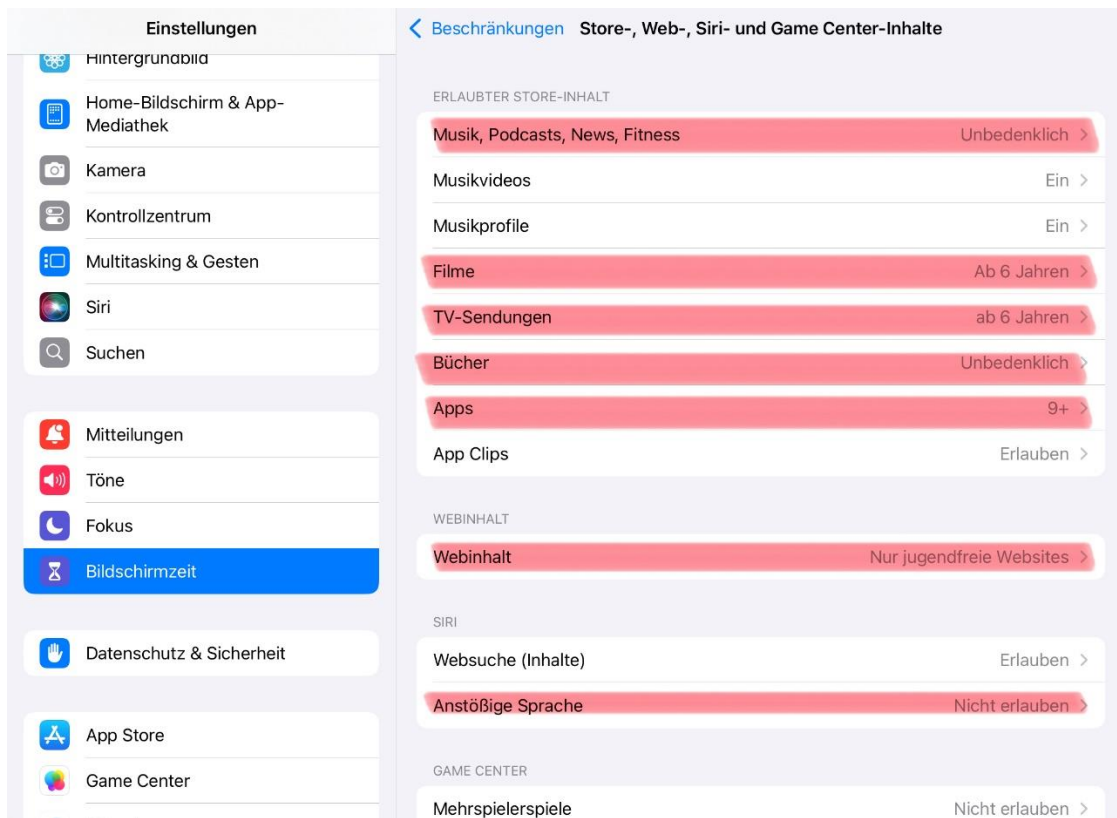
Einstellungen

Hintergrundbild

Home-Bildschirm & App-Mediathek

Kamera

Kontrollzentrum

Multitasking & Gesten

Siri

Suchen

Mitteilungen

Töne

Fokus

Bildschirmzeit

Datenschutz & Sicherheit

App Store

Game Center

< Beschränkungen Store-, Web-, Siri- und Game Center-Inhalte

ERLAUBTER STORE-INHALT

| | |
|---|---|
| Musik, Podcasts, News, Fitness | Unbedenklich > |
| Musikvideos | Ein > |
| Musikprofile | Ein > |
| Filme | Ab 6 Jahren > |
| TV-Sendungen | ab 6 Jahren > |
| Bücher | Unbedenklich > |
| Apps | 9+ > |
| App Clips | Erlauben > |

WEBINHALT

| | |
|---|---|
| Webinhalt | Nur jugendfreie Websites > |

SIRI

| | |
|---|---|
| Websuche (Inhalte) | Erlauben > |
| Anstößige Sprache | Nicht erlauben > |

GAME CENTER

| | |
|---|---|
| Mehrspielerspiele | Nicht erlauben > |